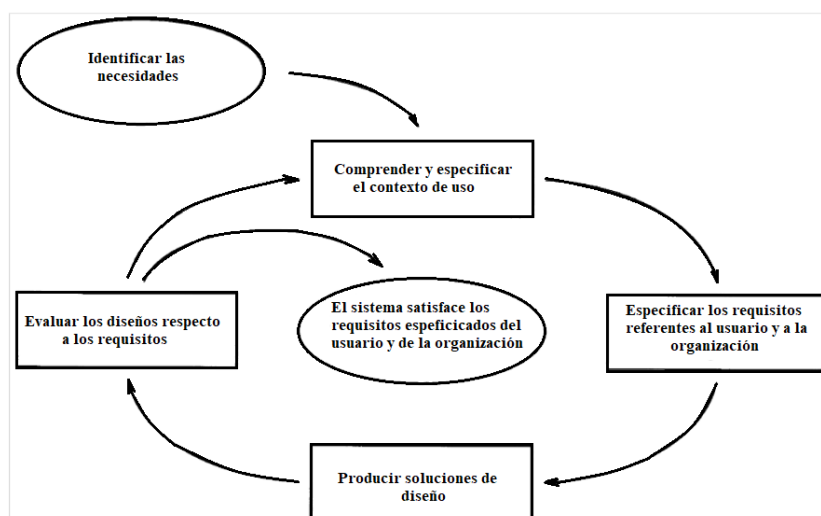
Identificar las necesidades

Comprender y especificar el contexto de uso

Evaluar los diseños respecto a los requisitos

El sistema satisface los requisitos espeficicados del usuario y de la organización

Especificar los requisitos referentes al usuario y a la organización

Producir soluciones de diseño